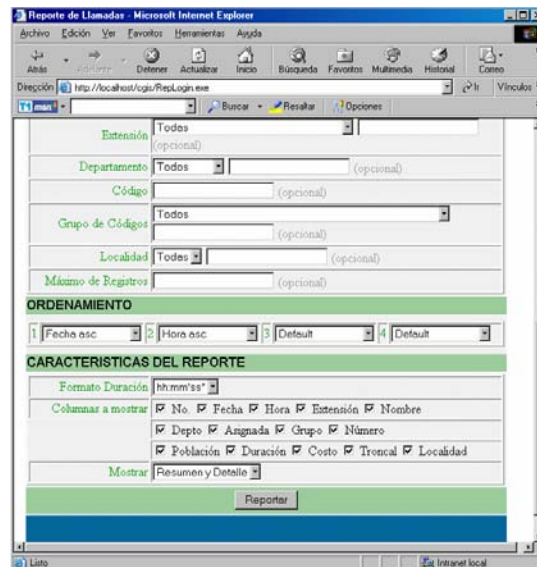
Reporte de Llamadas - Microsoft Internet Explorer

Archivo Edición Ver Favoritos Herramientas Ayuda

Atrás Adelante Detener Actualizar Inicio Búsqueda Favoritos Multimedia Historial Correo

Dirección http://localhost/cgis/RepLogin.exe Ir Vínculos

msn Buscar Resaltar Opciones

Extensión Todas (opcional)

Departamento Todos (opcional)

Código (opcional)

Grupo de Códigos Todos (opcional)

Localidad Todas (opcional)

Máximo de Registros (opcional)

ORDENAMIENTO

1 Fecha asc 2 Hora asc 3 Default 4 Default

CARACTERISTICAS DEL REPORTE

Formato Duración hh:mm'ss"

Columnas a mostrar No. Fecha Hora Extensión Nombre Depto Asignada Grupo Número Población Duración Costo Troncal Localidad

Mostrar Resumen y Detalle

Reportar

Listo Intranet local